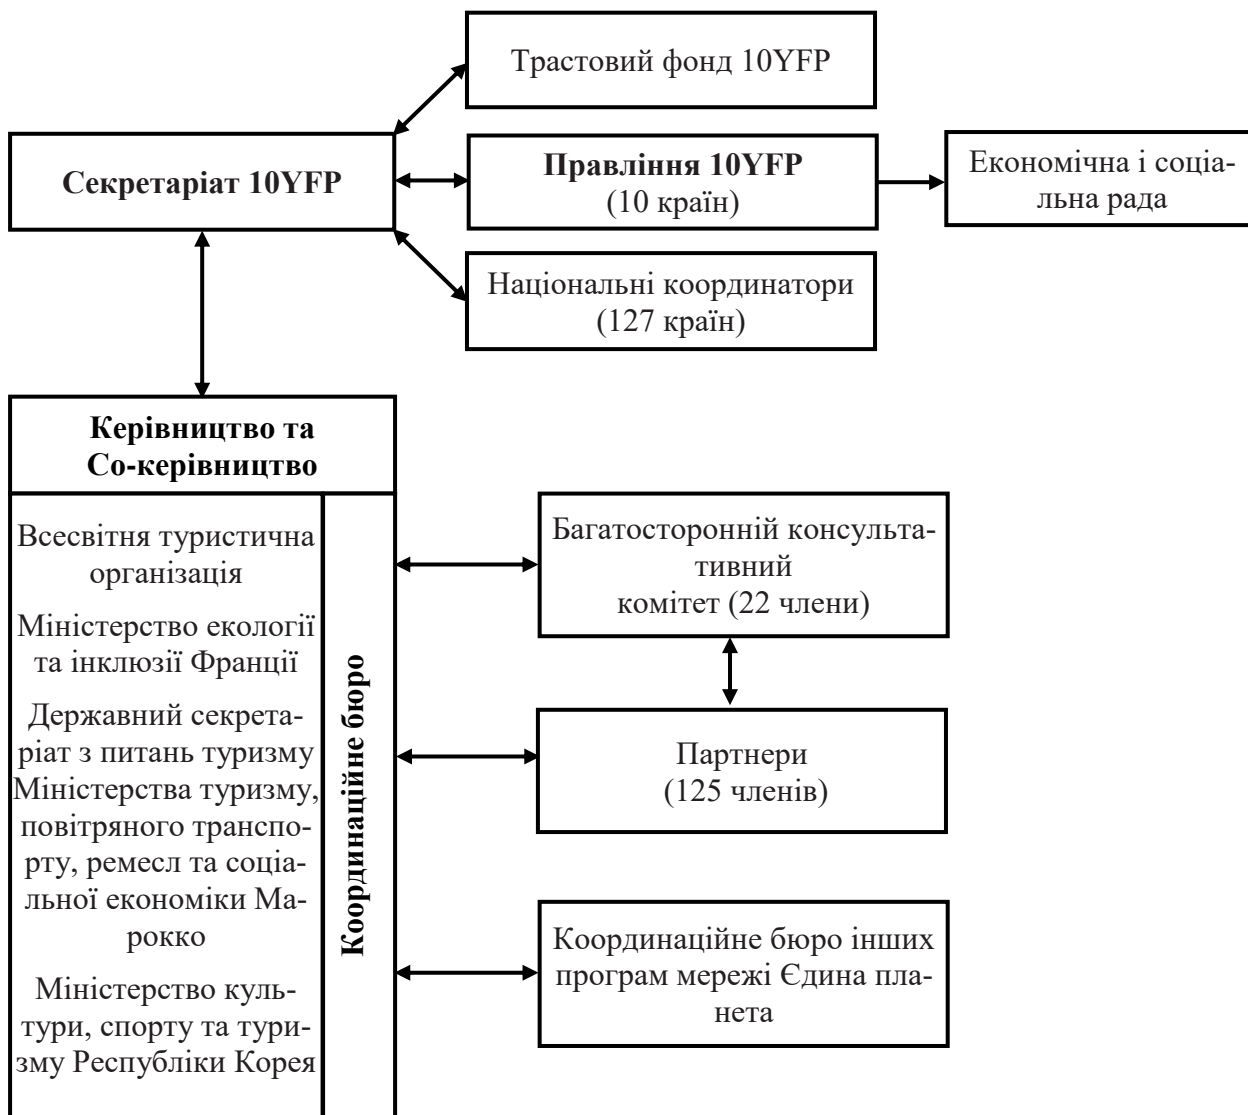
Трастовий фонд 10YFP

Секретаріат 10YFP

Правління 10YFP
(10 країн)

Економічна і соціальна рада

Національні координатори
(127 країн)

Керівництво та Со-керівництво

Всесвітня туристична організація

Міністерство екології та інклюзії Франції

Державний секретаріат з питань туризму Міністерства туризму, повітряного транспорту, ремесл та соціальної економіки Марокко

Міністерство культури, спорту та туризму Республіки Корея

Координаційне бюро

Багатосторонній консультативний комітет (22 члени)

Партнери
(125 членів)

Координаційне бюро інших програм мережі Єдина планета